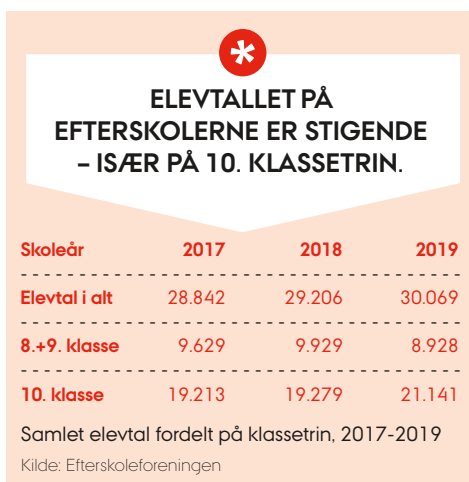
ELEVTALLET PÅ EFTERSKOLERNE ER STIGENDE – ISÆR PÅ 10. KLASSETRIN.

| Skoleår | 2017 | 2018 | 2019 |
|---|---|---|---|
| Elevtal i alt | 28.842 | 29.206 | 30.069 |
| 8.+9. klasse | 9.629 | 9.929 | 8.928 |
| 10. klasse | 19.213 | 19.279 | 21.141 |

Samlet elevtal fordelt på klassetrin, 2017-2019

Kilde: Efterskoleforeningen